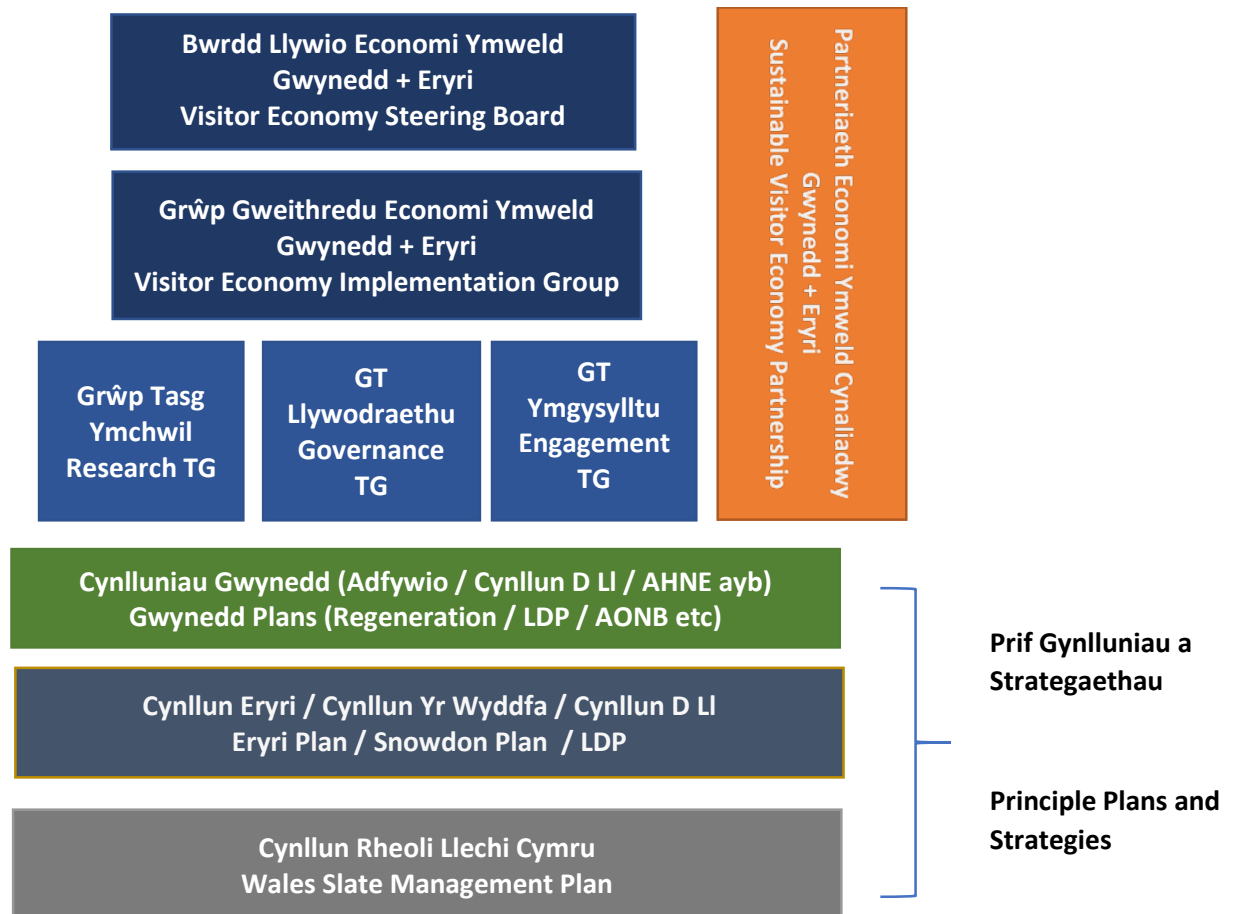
Bwrdd Llywio Economi Ymweld
Gwynedd + Eryri
Visitor Economy Steering Board

Grŵp Gweithredu Economi Ymweld
Gwynedd + Eryri
Visitor Economy Implementation Group

Grŵp Tasg
Ymchwil
Research TG

GT
Llywodraethu
Governance
TG

GT
Ymgysylltu
Engagement
TG

Partneriaeth Economi Ymweld Cynaliadwy
Gwynedd + Eryri
Sustainable Visitor Economy Partnership

Cynlluniau Gwynedd (Adfywio / Cynllun D Ll / AHNE ayb)
Gwynedd Plans (Regeneration / LDP / AONB etc)

Cynllun Eryri / Cynllun Yr Wyddfa / Cynllun D Ll
Eryri Plan / Snowdon Plan / LDP

Cynllun Rheoli Llechi Cymru
Wales Slate Management Plan

Prif Gynlluniau a Strategaethau

Principle Plans and Strategies